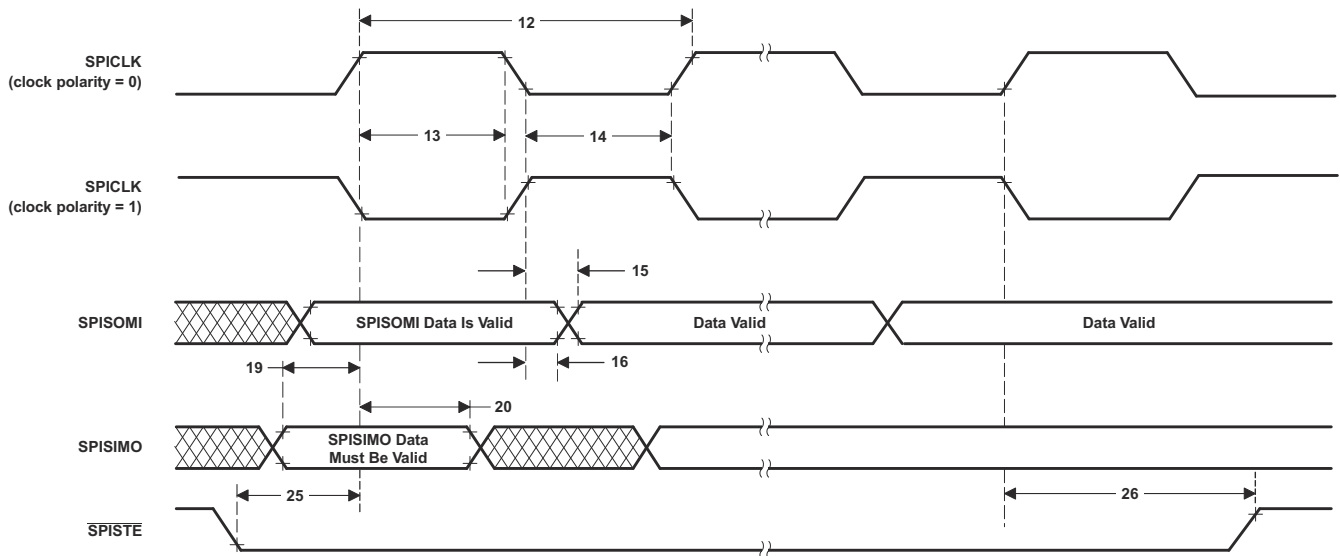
12

SPICLK
(clock polarity = 0)

13

14

SPICLK
(clock polarity = 1)

15

SPISOMI

SPISOMI Data Is Valid

Data Valid

Data Valid

19

16

20

SPISIMO

SPISIMO Data
Must Be Valid

25

26

$\overline{SPISTE}$